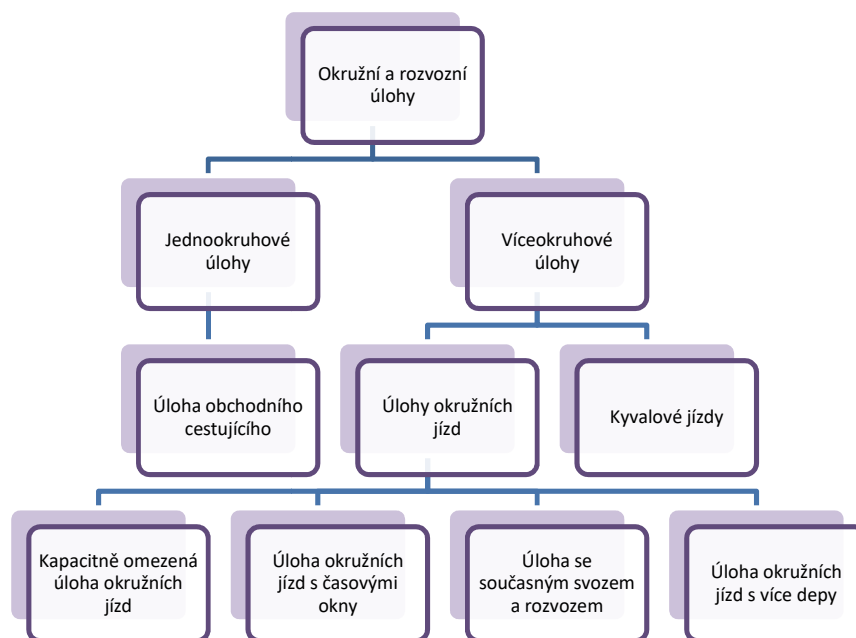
Okružní a rozvozní úlohy

Jednookruhové úlohy

Víceokruhové úlohy

Úloha obchodního cestujícího

Úlohy okružních jízd

Kyvalové jízdy

Kapacitně omezená úloha okružních jízd

Úloha okružních jízd s časovými okny

Úloha se současným svozem a rozvozem

Úloha okružních jízd s více depy